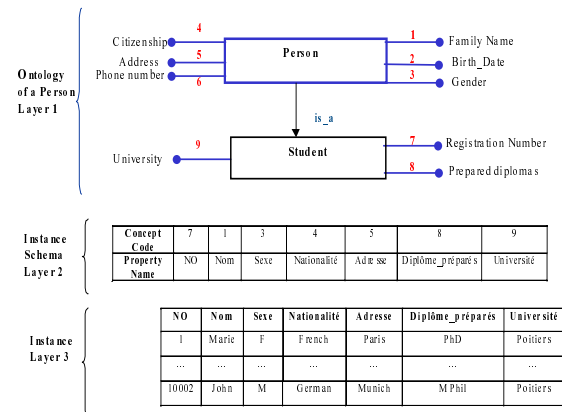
Ontology of a Person Layer 1

Citizenship 4
Address 5
Phone number 6

Person

1 Family Name
2 Birth_Date
3 Gender

is_a

University 9

Student

7 Registration Number
8 Prepared diplomas

Instance Schema Layer 2

| Concept Code | 7 | 1 | 3 | 4 | 5 | 8 | 9 |
|---|---|---|---|---|---|---|---|
| Property Name | NO | Nom | Sexe | Nationalité | Adresse | Diplôme_préparés | Université |

Instance Layer 3

| NO | Nom | Sexe | Nationalité | Adresse | Diplôme_préparés | Université |
|---|---|---|---|---|---|---|
| 1 | Marie | F | French | Paris | PhD | Poitiers |
| ... | ... | ... | ... | ... | ... | ... |
| 10002 | John | M | German | Munich | MPhil | Poitiers |